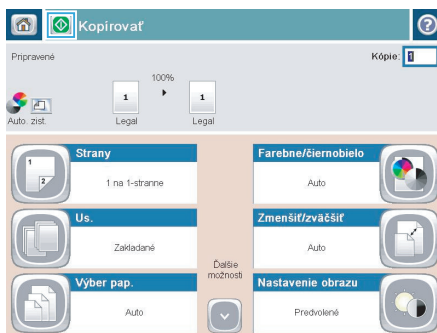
Kopírovať

Pripravené

Kópie: 1

100%

1

1

Auto. zist.

Legal

Legal

Strany

1 na 1-stranne

Farebne/čiernobielo

Auto

Us.

Zakladané

Zmenšiť/zväčšiť

Auto

Ďalšie možnosti

Výber pap.

Auto

Nastavenie obrazu

Predvolené